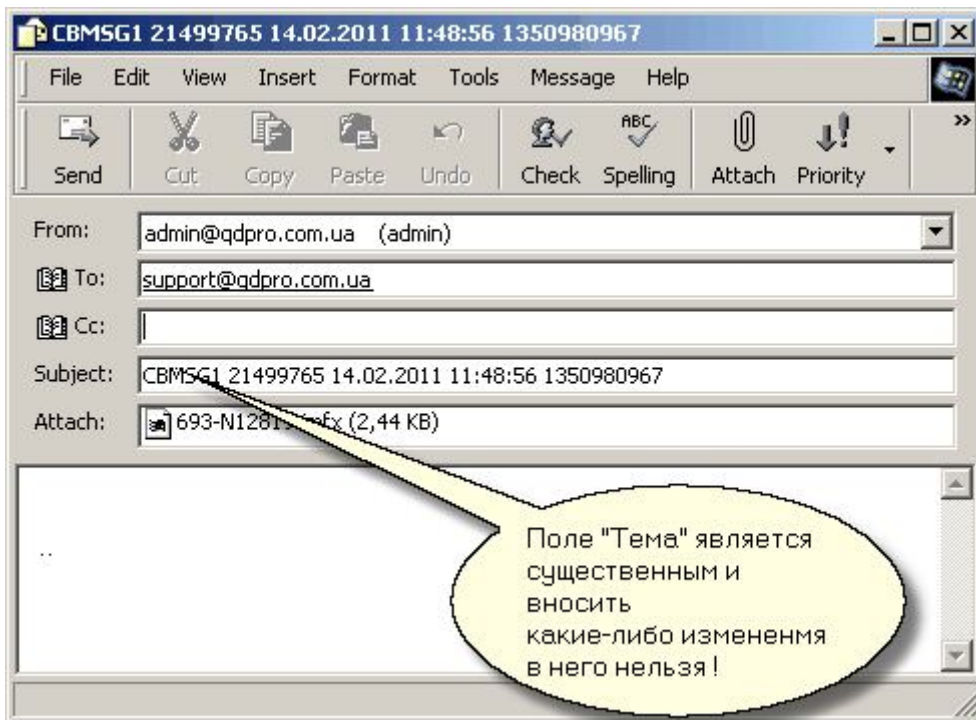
CBMSG1 21499765 14.02.2011 11:48:56 1350980967

File Edit View Insert Format Tools Message Help

Send Cut Copy Paste Undo Check Spelling Attach Priority

From: admin@qdpro.com.ua (admin)

To: support@qdpro.com.ua

Cc:

Subject: CBMSG1 21499765 14.02.2011 11:48:56 1350980967

Attach: 693-N1281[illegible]fx (2,44 KB)

..

Поле "Тема" является существенным и вносить какие-либо измененмя в него нельзя !